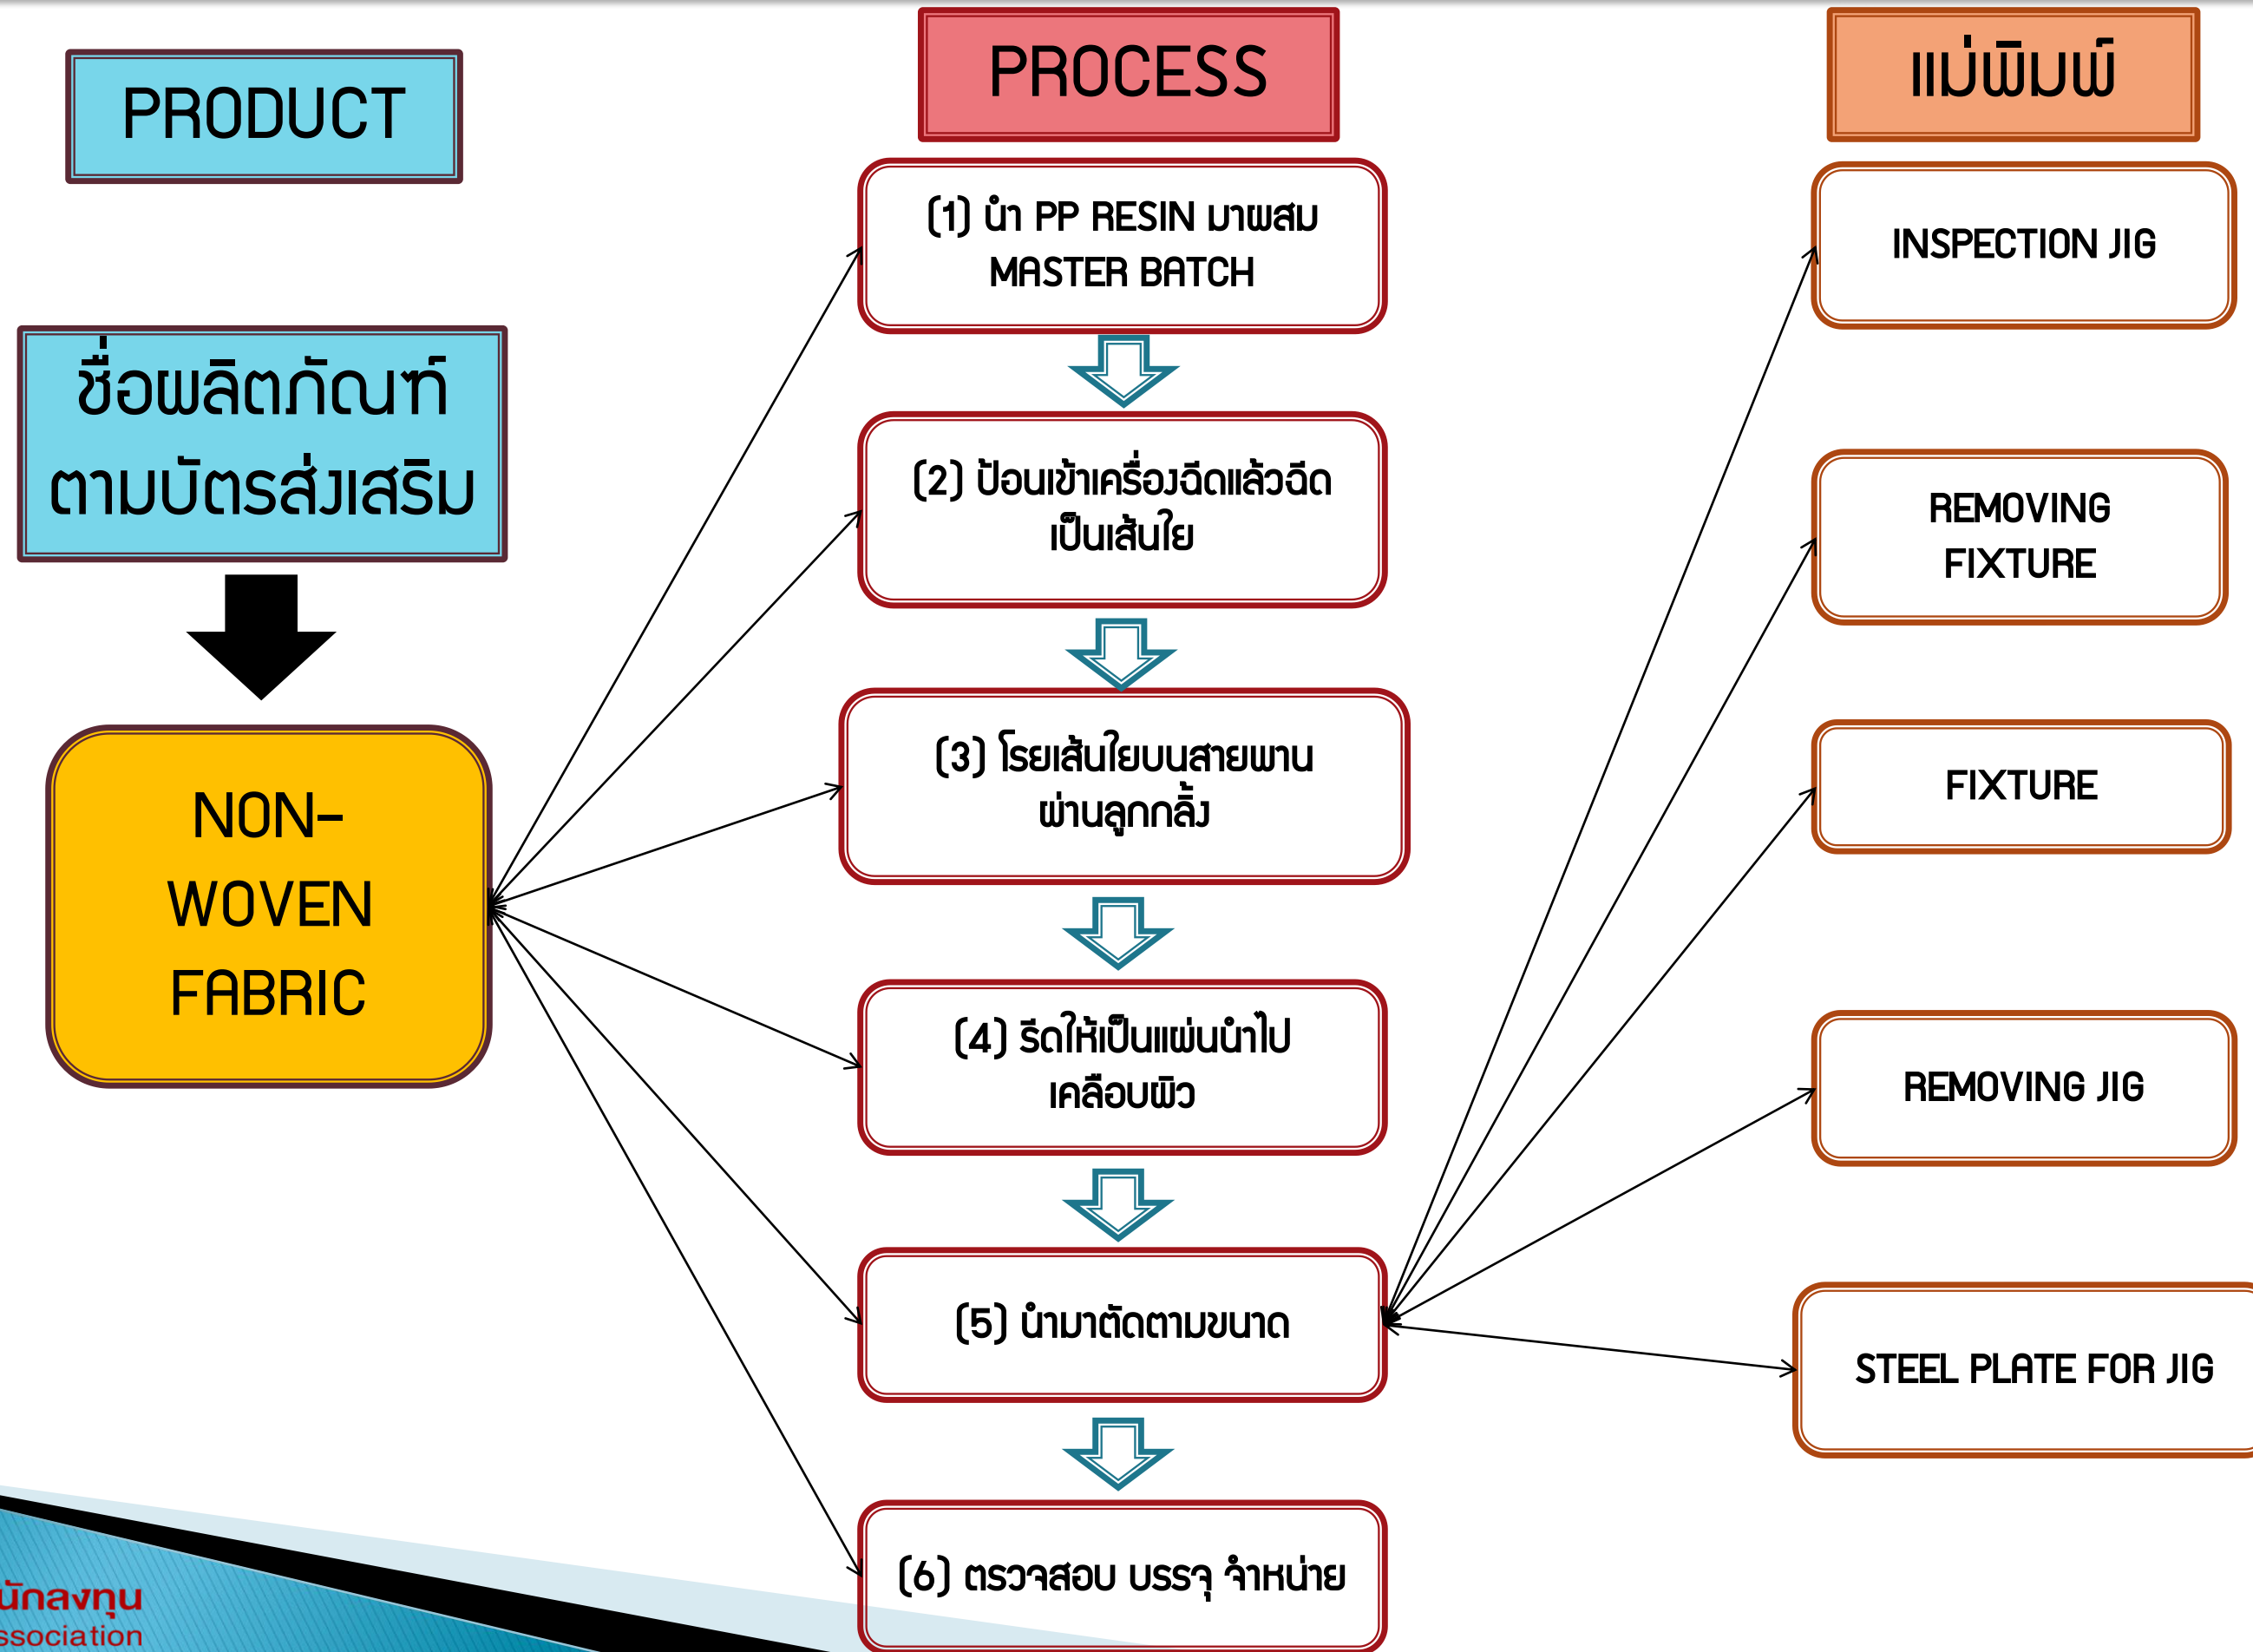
PRODUCT

ชื่อผลิตภัณฑ์ตามบัตรส่งเสริม

NON-WOVEN FABRIC

PROCESS

(1) นำ PP RESIN มาผสม MASTER BATCH

(2) ป้อนเข้าเครื่องฉีดแล้วฉีดเป็นเส้นใย

(3) โรยเส้นใยบนสายพานผ่านลูกกลิ้ง

(4) รีดให้เป็นแผ่นนำไปเคลือบผิว

(5) นำมาตัดตามขนาด

(6) ตรวจสอบ บรรจุ จำหน่าย

แม่พิมพ์

INSPECTION JIG

REMOVING FIXTURE

FIXTURE

REMOVING JIG

STEEL PLATE FOR JIG

นักลงทุน
ssociation